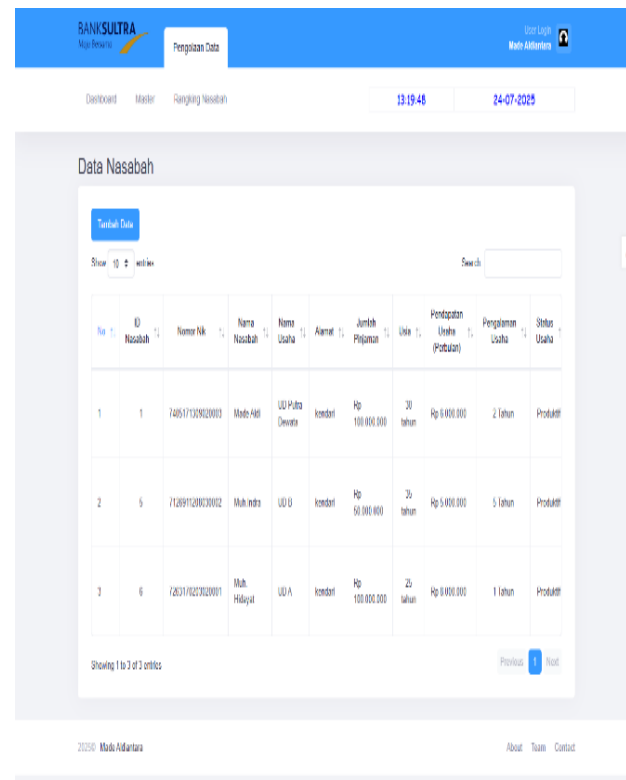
BANKSULTRA
Maju Bersama

Pengolaan Data

User Login
Made Aldiantara

Dashboard Master Rangking Nasabah

13:19:48

24-07-2025

Data Nasabah

Tambah Data

Show 10 entries

Search:

| No | ID Nasabah | Nomor Nik | Nama Nasabah | Nama Usaha | Alamat | Jumlah Pinjaman | Usia | Pendapatan Usaha (Perbulan) | Pengalaman Usaha | Status Usaha |
|---|---|---|---|---|---|---|---|---|---|---|
| 1 | 1 | 7405171309020003 | Made Aldi | UD Putra Dewata | kendari | Rp 100.000.000 | 30 tahun | Rp 6.000.000 | 2 Tahun | Produktif |
| 2 | 5 | 7126911200030002 | Muh.Indra | UD B | kendari | Rp 50.000.000 | 35 tahun | Rp 5.000.000 | 5 Tahun | Produktif |
| 3 | 6 | 7263170203020001 | Muh. Hidayat | UD A | kendari | Rp 100.000.000 | 25 tahun | Rp 8.000.000 | 1 Tahun | Produktif |

Showing 1 to 3 of 3 entries

Previous 1 Next

2025© Made Aldiantara

About Team Contact